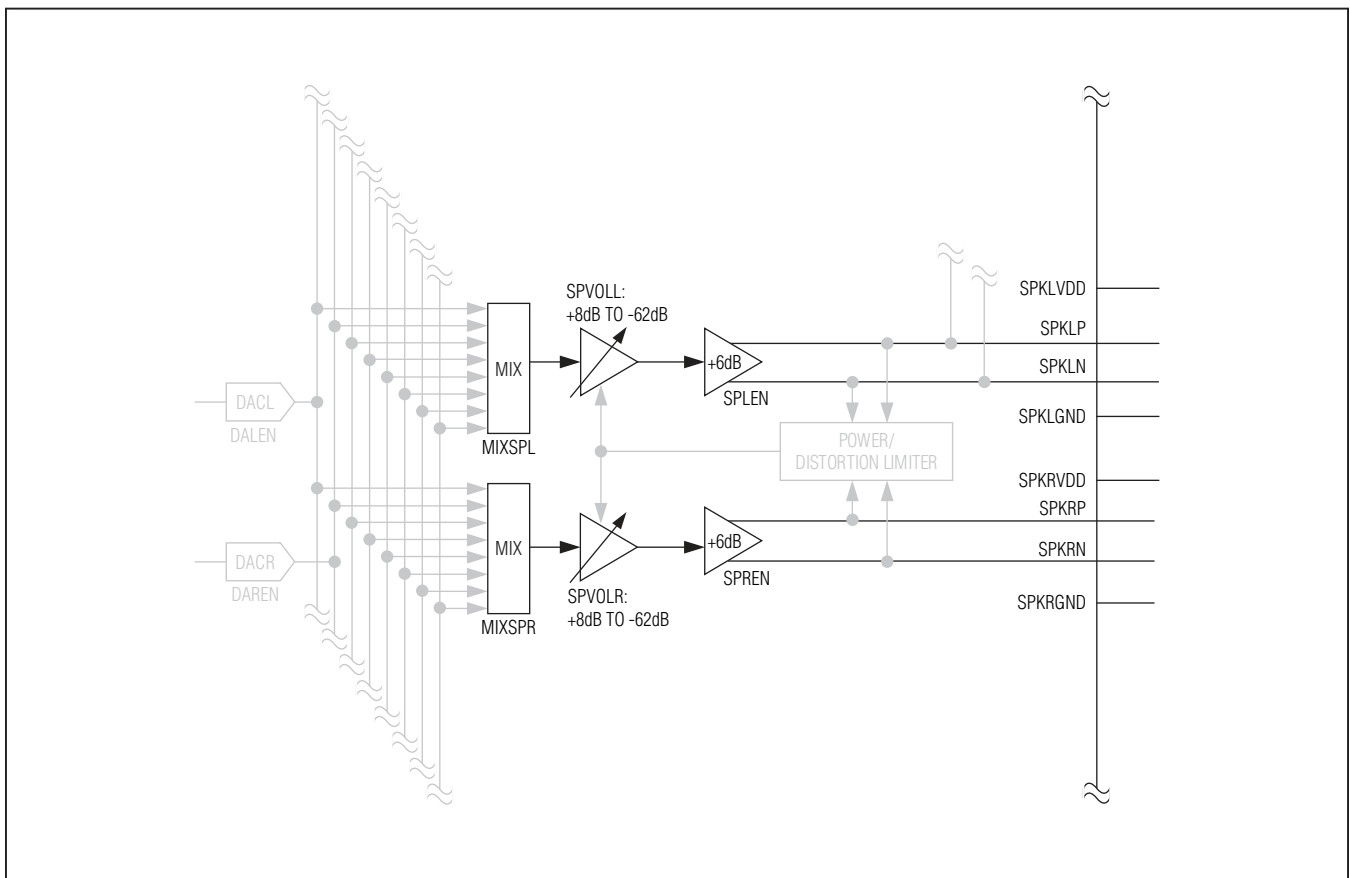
SPVOLL:
+8dB TO -62dB

SPKLVDD

SPKLP

MIX

+6dB

SPKLN

DACL

DALEN

SPLEN

SPKLGND

MIXSPL

POWER/
DISTORTION LIMITER

SPKRVDD

SPKRP

MIX

+6dB

DACR

SPKRN

DAREN

SPREN

SPKRGND

SPVOLR:
+8dB TO -62dB

MIXSPR